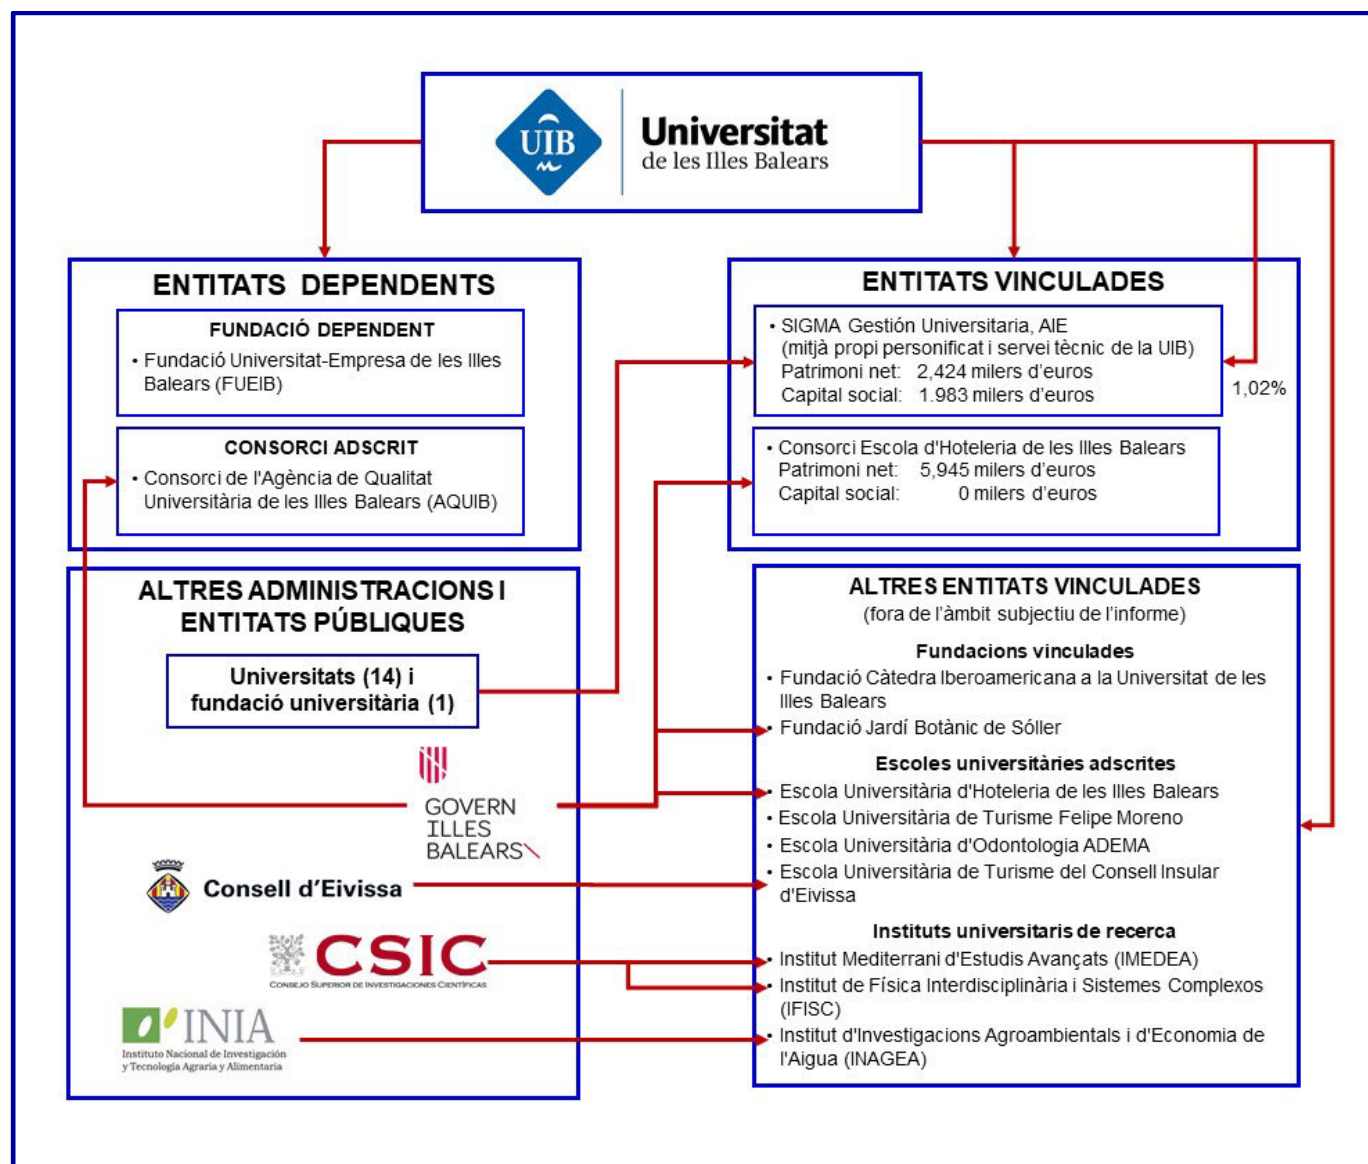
UIB Universitat de les Illes Balears

ENTITATS DEPENDENTS

FUNDACIÓ DEPENDENT
• Fundació Universitat-Empresa de les Illes Balears (FUEIB)

CONSORCI ADSCRIT
• Consorci de l'Agència de Qualitat Universitària de les Illes Balears (AQUIB)

ENTITATS VINCULADES

• SIGMA Gestión Universitaria, AIE (mitjà propi personificat i servei tècnic de la UIB)
Patrimoni net: 2,424 milers d'euros
Capital social: 1.983 milers d'euros

1,02%

• Consorci Escola d'Hoteleria de les Illes Balears
Patrimoni net: 5,945 milers d'euros
Capital social: 0 milers d'euros

ALTRES ADMINISTRACIONS I ENTITATS PÚBLIQUES

Universitats (14) i fundació universitària (1)

GOVERN ILLES BALEARS

Consell d'Eivissa

CSIC
CONSEJO SUPERIOR DE INVESTIGACIONES CIENTÍFICAS

INIA
Instituto Nacional de Investigación y Tecnología Agraria y Alimentaria

ALTRES ENTITATS VINCULADES
(fora de l'àmbit subjectiu de l'informe)

Fundacions vinculades
• Fundació Càtedra Iberoamericana a la Universitat de les Illes Balears
• Fundació Jardí Botànic de Sóller

Escoles universitàries adscrites
• Escola Universitària d'Hoteleria de les Illes Balears
• Escola Universitària de Turisme Felipe Moreno
• Escola Universitària d'Odontologia ADEMA
• Escola Universitària de Turisme del Consell Insular d'Eivissa

Instituts universitaris de recerca
• Institut Mediterrani d'Estudis Avançats (IMEDEA)
• Institut de Física Interdisciplinària i Sistemes Complexos (IFISC)
• Institut d'Investigacions Agroambientals i d'Economia de l'Aigua (INAGEA)